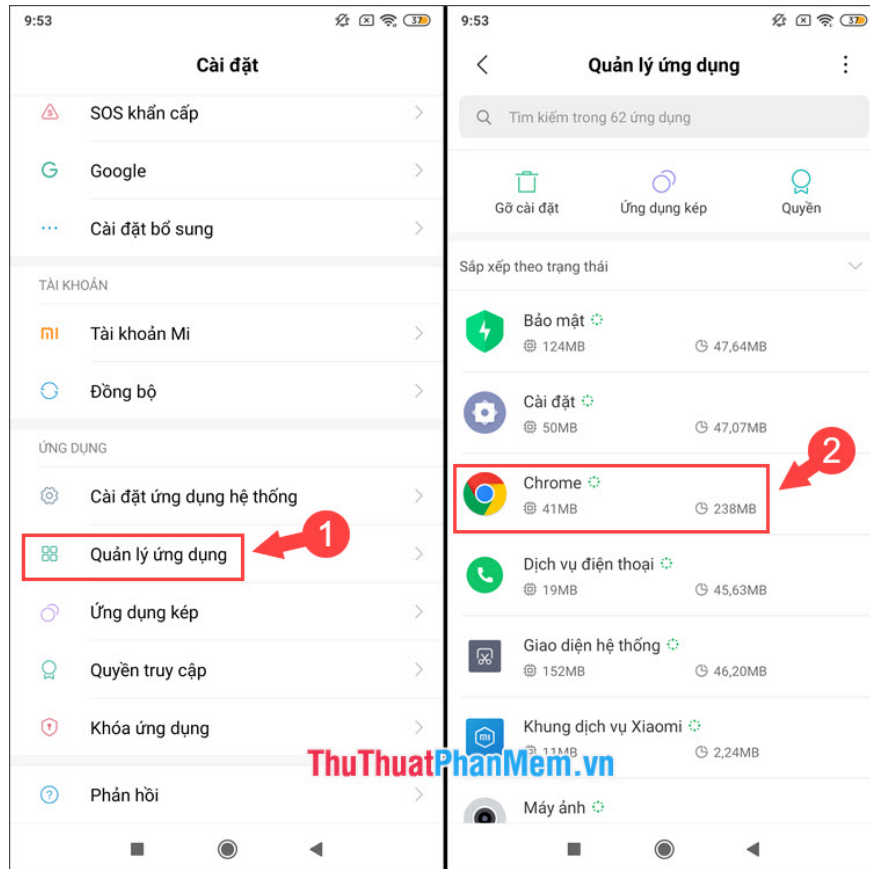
9:53 37

Cài đặt

SOS khẩn cấp

Google

Cài đặt bổ sung

TÀI KHOẢN

Tài khoản Mi

Đồng bộ

ỨNG DỤNG

Cài đặt ứng dụng hệ thống

Quản lý ứng dụng

1

Ứng dụng kép

Quyền truy cập

Khóa ứng dụng

Phản hồi

9:53 37

Quản lý ứng dụng

Tìm kiếm trong 62 ứng dụng

Gỡ cài đặt

Ứng dụng kép

Quyền

Sắp xếp theo trạng thái

Bảo mật
124MB 47,64MB

Cài đặt
50MB 47,07MB

Chrome
41MB 238MB

2

Dịch vụ điện thoại
19MB 45,63MB

Giao diện hệ thống
152MB 46,20MB

Khung dịch vụ Xiaomi
11MB 2,24MB

ThuThuatPhanMem.vn

Máy ảnh